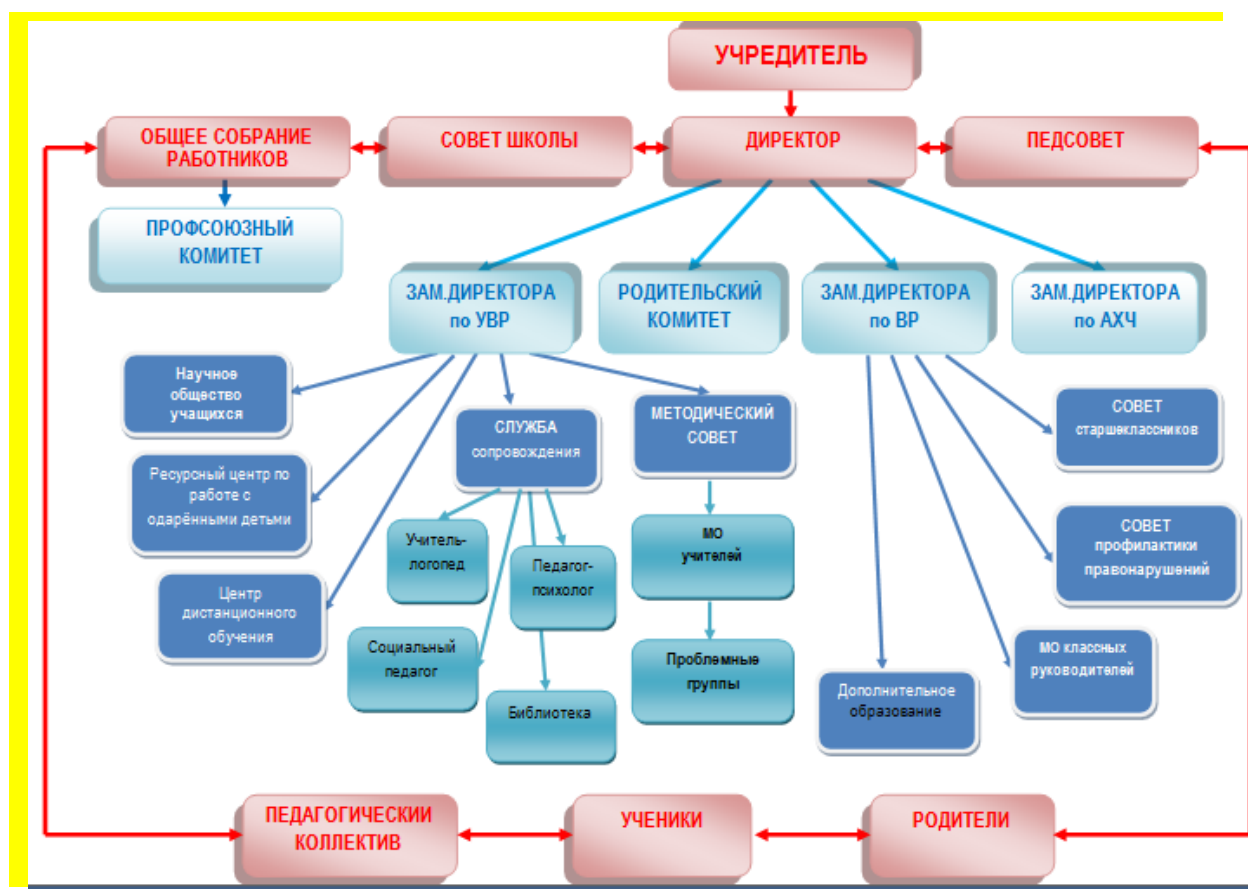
УЧРЕДИТЕЛЬ

ОБЩЕЕ СОБРАНИЕ РАБОТНИКОВ

СОВЕТ ШКОЛЫ

ДИРЕКТОР

ПЕДСОВЕТ

ПРОФСОЮЗНЫЙ КОМИТЕТ

ЗАМ.ДИРЕКТОРА по УВР

РОДИТЕЛЬСКИЙ КОМИТЕТ

ЗАМ.ДИРЕКТОРА по ВР

ЗАМ.ДИРЕКТОРА по АХЧ

Научное общество учащихся

Ресурсный центр по работе с одарёнными детьми

Центр дистанционного обучения

СЛУЖБА сопровождения

МЕТОДИЧЕСКИЙ СОВЕТ

Учитель-логопед

Педагог-психолог

Социальный педагог

Библиотека

МО учителей

Проблемные группы

СОВЕТ старшеклассников

СОВЕТ профилактики правонарушений

МО классных руководителей

Дополнительное образование

ПЕДАГОГИЧЕСКИ КОЛЛЕКТИВ

УЧЕНИКИ

РОДИТЕЛИ